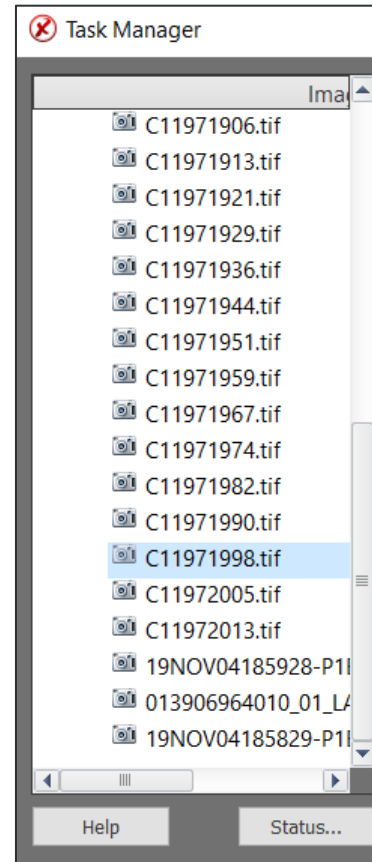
Task Manager

Imag

C11971906.tif
C11971913.tif
C11971921.tif
C11971929.tif
C11971936.tif
C11971944.tif
C11971951.tif
C11971959.tif
C11971967.tif
C11971974.tif
C11971982.tif
C11971990.tif
C11971998.tif
C11972005.tif
C11972013.tif
19NOV04185928-P1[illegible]
013906964010_01_L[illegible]
19NOV04185829-P1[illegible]

Help
Status...